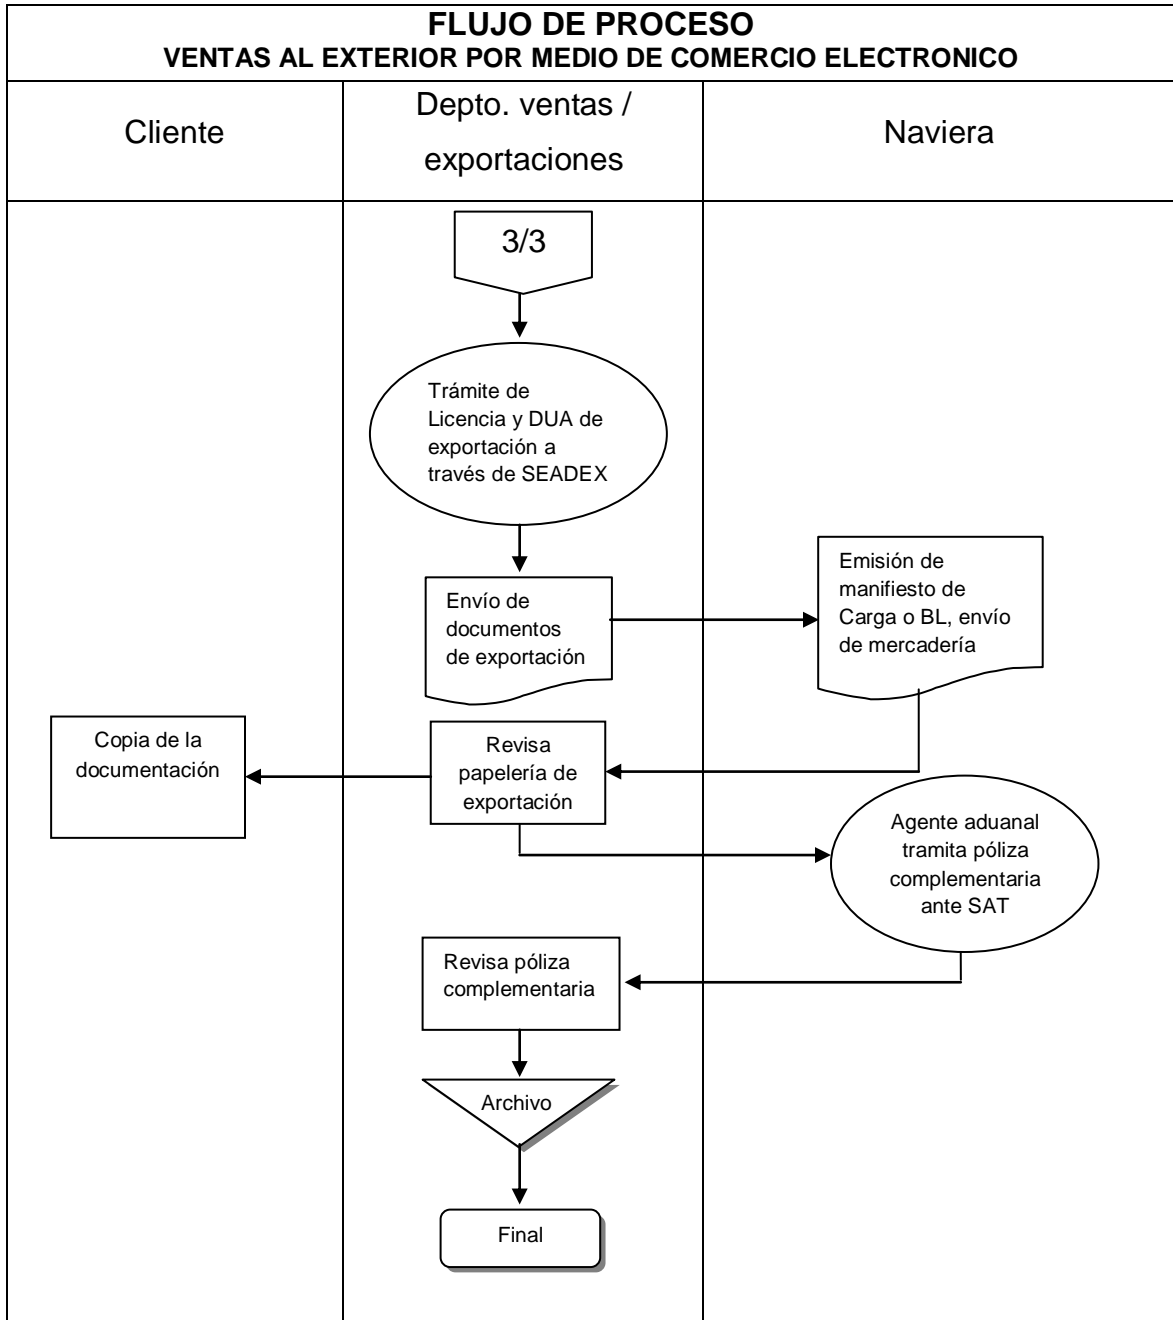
FLUJO DE PROCESO
VENTAS AL EXTERIOR POR MEDIO DE COMERCIO ELECTRONICO

| Cliente | Depto. ventas / exportaciones | Naviera |
|---|---|---|

3/3

Trámite de Licencia y DUA de exportación a través de SEADEX

Envío de documentos de exportación

Emisión de manifiesto de Carga o BL, envío de mercadería

Copia de la documentación

Revisa papelería de exportación

Agente aduanal tramita póliza complementaria ante SAT

Revisa póliza complementaria

Archivo

Final